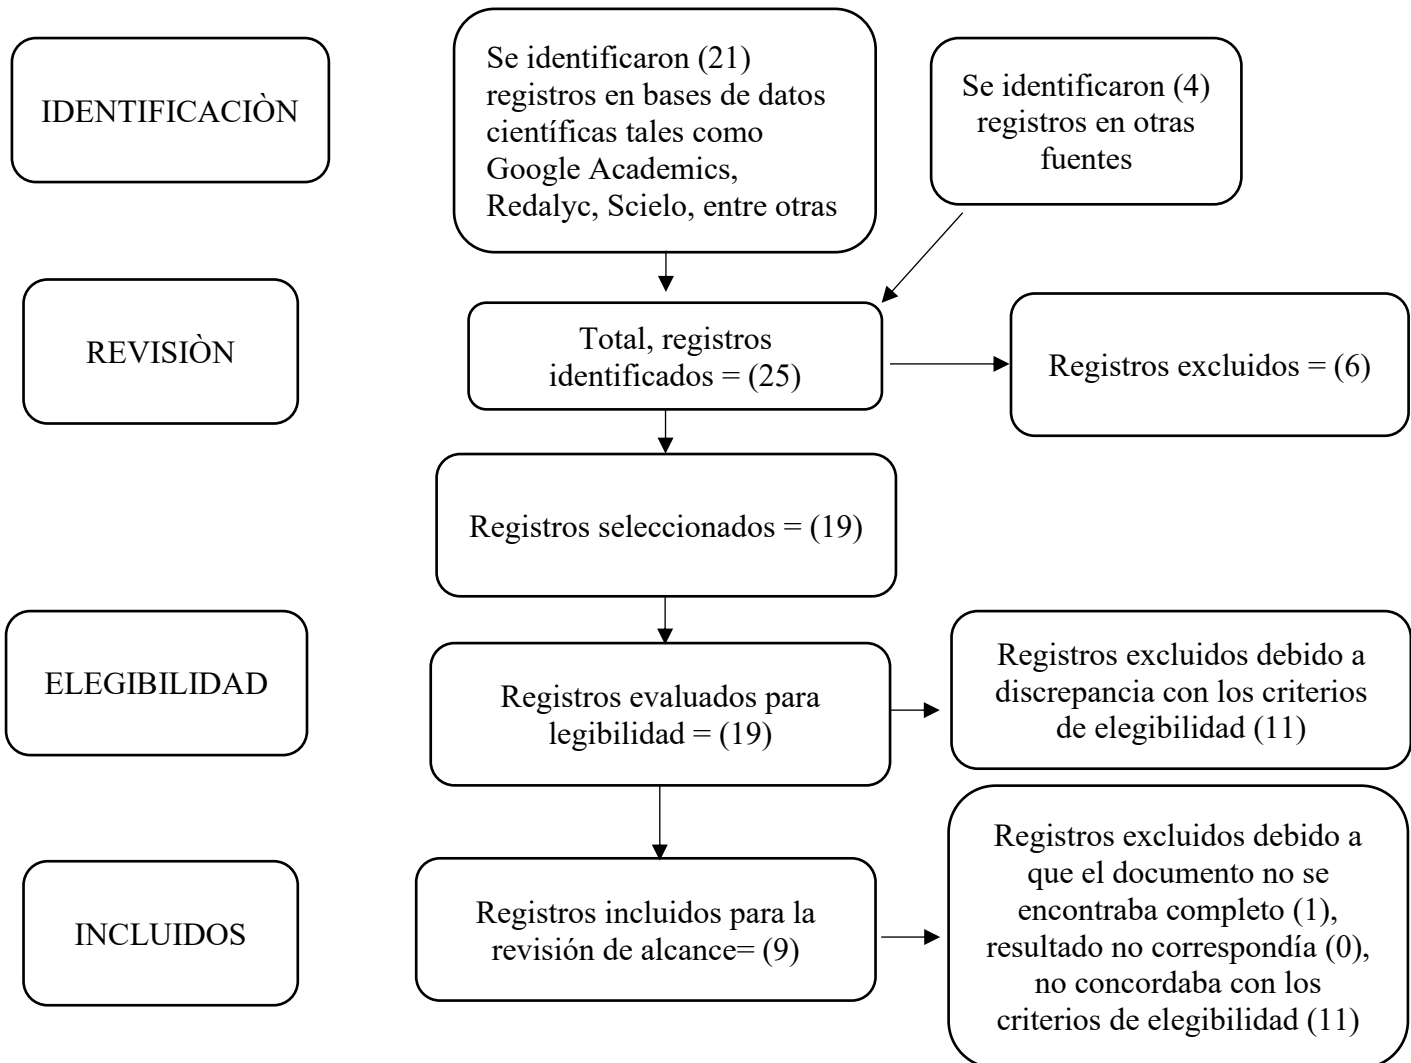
IDENTIFICACIÒN

Se identificaron (21) registros en bases de datos científicas tales como Google Academics, Redalyc, Scielo, entre otras

Se identificaron (4) registros en otras fuentes

REVISIÒN

Total, registros identificados = (25)

Registros excluidos = (6)

Registros seleccionados = (19)

ELEGIBILIDAD

Registros evaluados para legibilidad = (19)

Registros excluidos debido a discrepancia con los criterios de elegibilidad (11)

INCLUIDOS

Registros incluidos para la revisión de alcance= (9)

Registros excluidos debido a que el documento no se encontraba completo (1), resultado no correspondía (0), no concordaba con los criterios de elegibilidad (11)